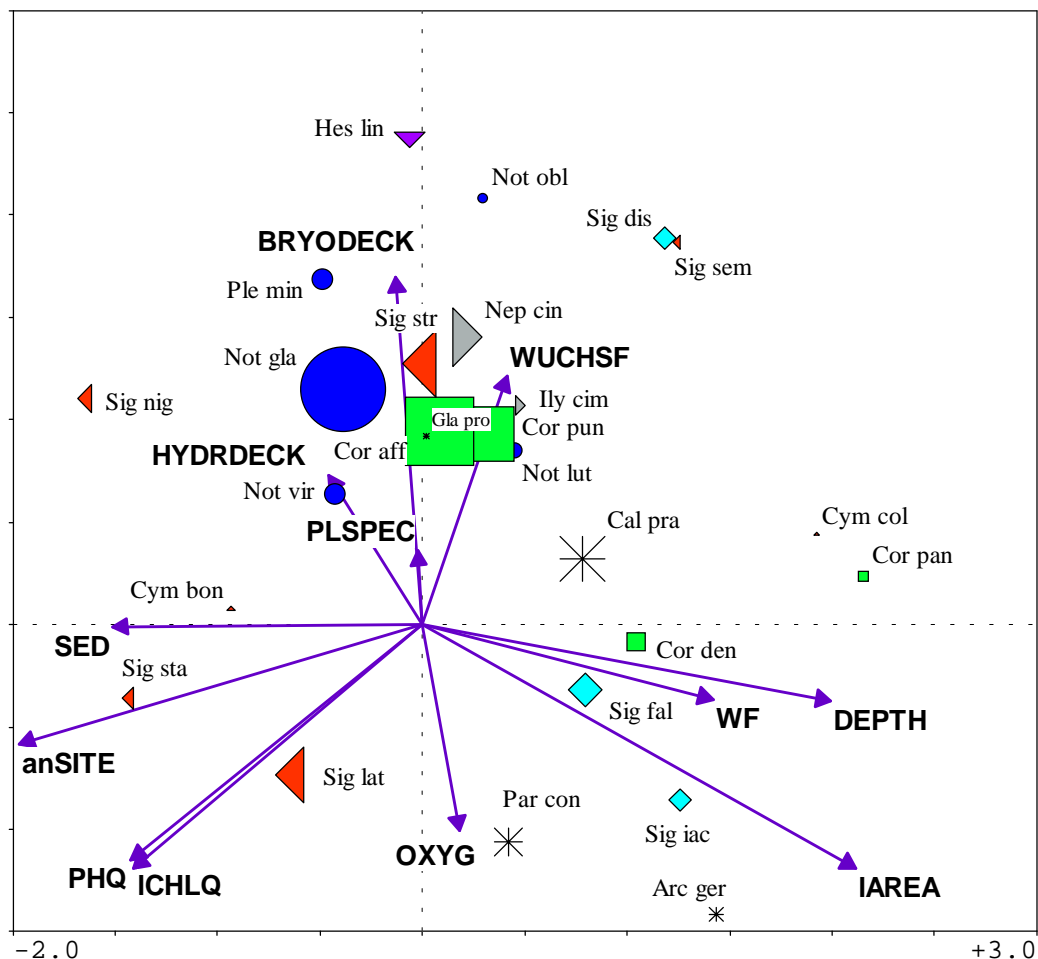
Hes lin
Not obl
Sig dis
Sig sem
BRYODECK
Ple min
Sig str
Nep cin
Not gla
WUCHSF
Sig nig
Ily cim
Gla pro
Cor pun
Cor aff
HYDRDECK
Not lut
Not vir
Cal pra
Cym col
PLSPEC
Cor pan
Cym bon
SED
Cor den
Sig sta
Sig fal
WF
DEPTH
anSITE
Sig lat
Par con
Sig iac
OXYG
PHQ
ICHLQ
Arc ger
IAREA
-2.0
+3.0